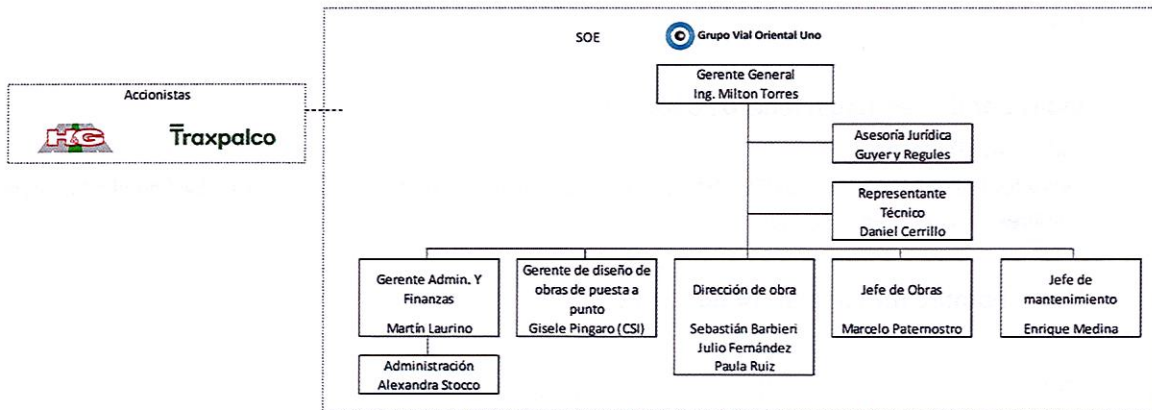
Accionistas

H&G

Traxpalco

SOE

Grupo Vial Oriental Uno

Gerente General
Ing. Milton Torres

Asesoría Jurídica
Guyer y Regules

Representante Técnico
Daniel Cerrillo

Gerente Admin. Y Finanzas
Martín Laurino

Administración
Alexandra Stocco

Gerente de diseño de obras de puesta a punto
Gisele Pingaro (CSI)

Dirección de obra
Sebastián Barbieri
Julio Fernández
Paula Ruiz

Jefe de Obras
Marcelo Paternostro

Jefe de mantenimiento
Enrique Medina